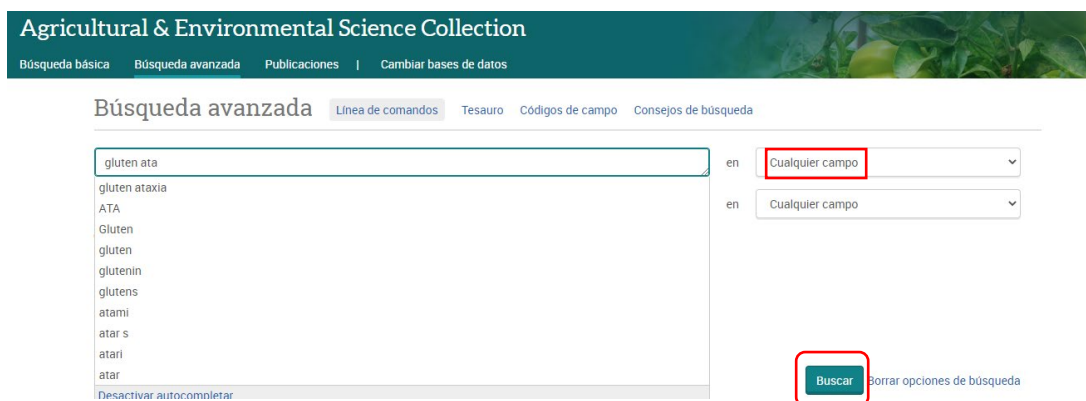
Agricultural & Environmental Science Collection

Búsqueda básica Búsqueda avanzada Publicaciones | Cambiar bases de datos

Búsqueda avanzada Línea de comandos Tesauro Códigos de campo Consejos de búsqueda

gluten ata

gluten ataxia
ATA
Gluten
gluten
glutenin
glutens
atami
atar s
atari
atar
Desactivar autocompletar

en Cualquier campo

en Cualquier campo

Buscar Borrar opciones de búsqueda